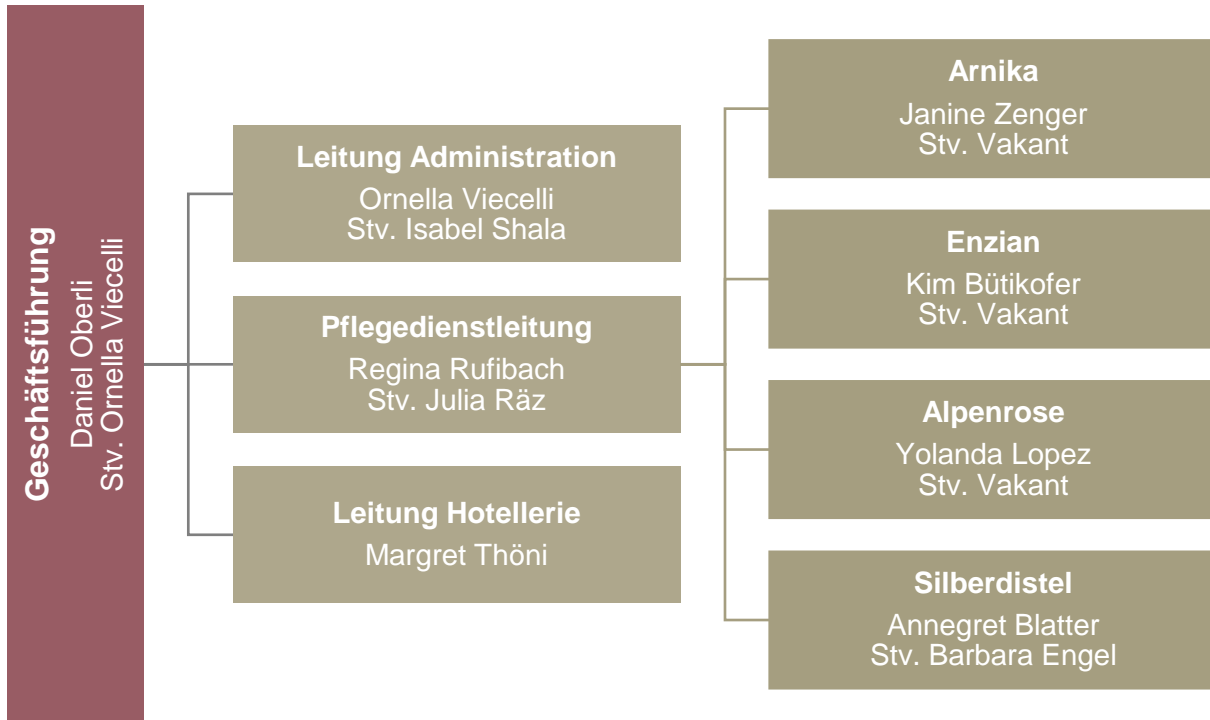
Geschäftsführung
Daniel Oberli
Stv. Ornella Viecelli

Leitung Administration
Ornella Viecelli
Stv. Isabel Shala

Pflegedienstleitung
Regina Rufibach
Stv. Julia Räz

Leitung Hotellerie
Margret Thöni

Arnika
Janine Zenger
Stv. Vakant

Enzian
Kim Bütikofer
Stv. Vakant

Alpenrose
Yolanda Lopez
Stv. Vakant

Silberdistel
Annegret Blatter
Stv. Barbara Engel